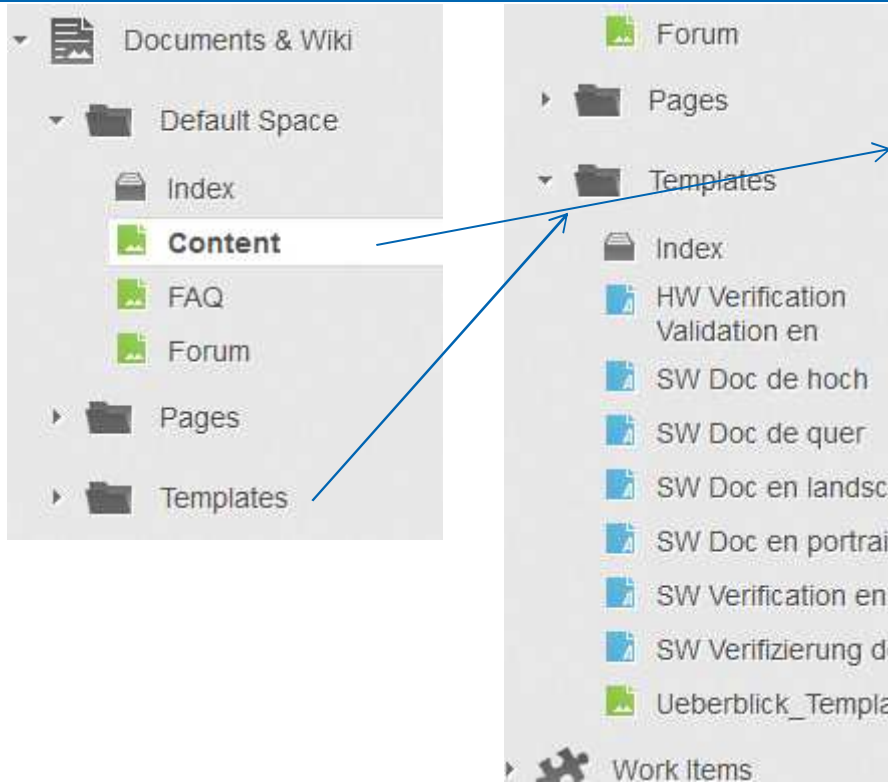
Documents & Wiki

Default Space

Index

Content

FAQ

Forum

Pages

Templates

Forum

Pages

Templates

Index

HW Verification Validation en

SW Doc de hoch

SW Doc de quer

SW Doc en landsc

SW Doc en portrai

SW Verification en

SW Verifizierung d

Ueberblick_Templa

Work Items